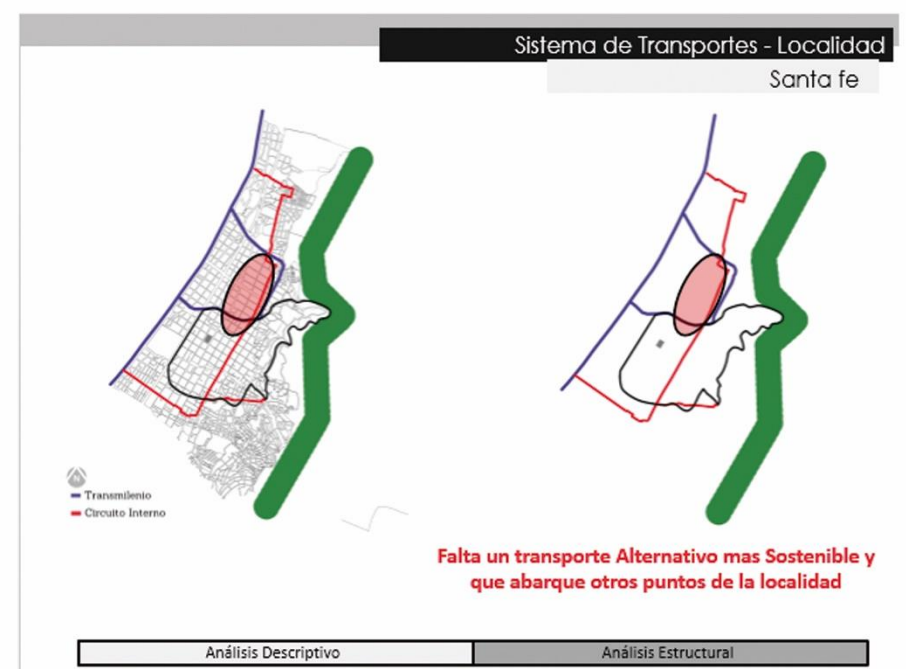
Sistema de Transportes - Localidad

Santa fe

Transmilenio
Circuito Interno

Falta un transporte Alternativo mas Sostenible y que abarque otros puntos de la localidad

| Análisis Descriptivo | Análisis Estructural |
|---|---|